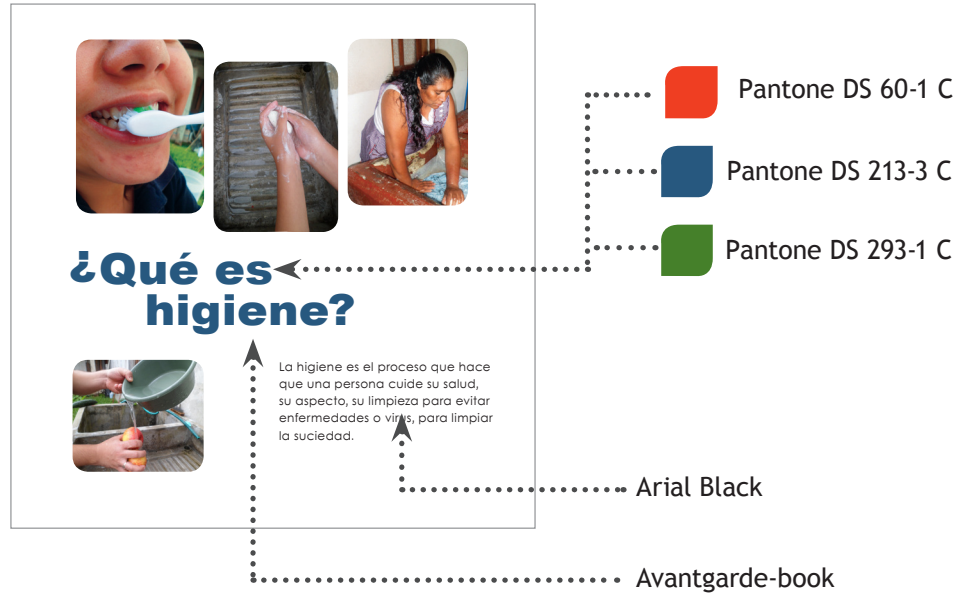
¿Qué es higiene?

La higiene es el proceso que hace que una persona cuide su salud, su aspecto, su limpieza para evitar enfermedades o virus, para limpiar la suciedad.

Pantone DS 60-1 C

Pantone DS 213-3 C

Pantone DS 293-1 C

Arial Black

Avantgarde-book